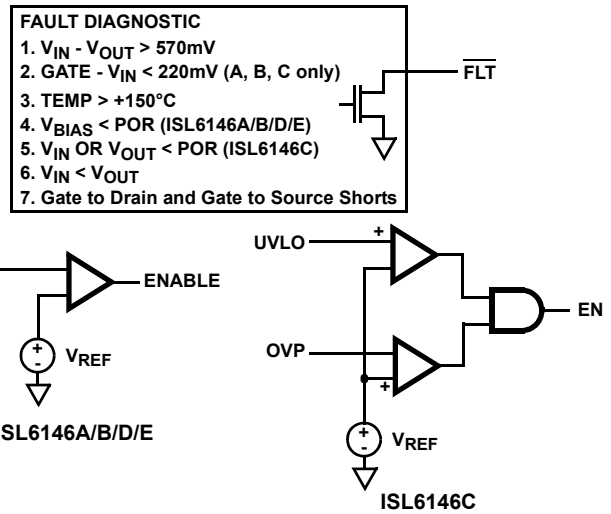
FAULT DIAGNOSTIC
1. $V_{IN}$ - $V_{OUT}$ > 570mV
2. GATE - $V_{IN}$ < 220mV (A, B, C only)
3. TEMP > +150°C
4. $V_{BIAS}$ < POR (ISL6146A/B/D/E)
5. $V_{IN}$ OR $V_{OUT}$ < POR (ISL6146C)
6. $V_{IN}$ < $V_{OUT}$
7. Gate to Drain and Gate to Source Shorts

$\overline{FLT}$

ENABLE

+
-
$V_{REF}$

SL6146A/B/D/E

UVLO
+

EN

OVP
+

+
-
$V_{REF}$

ISL6146C